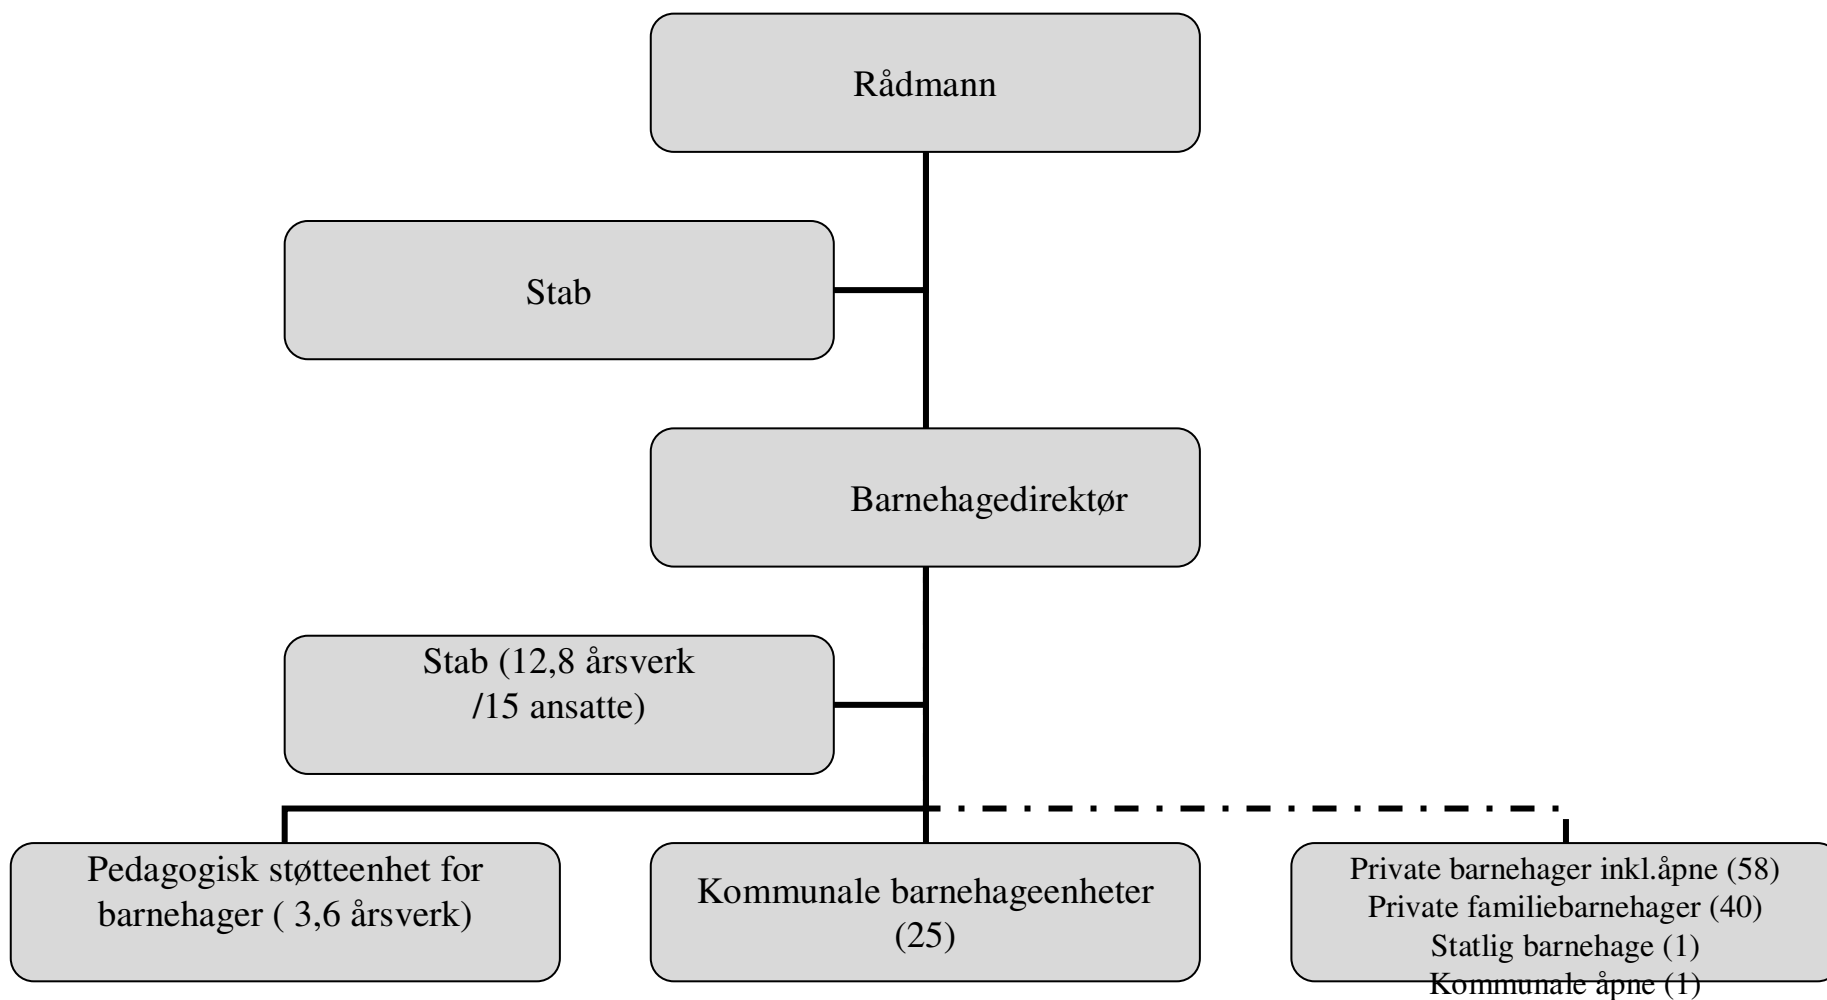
Rådmann

Stab

Barnehagedirektør

Stab (12,8 årsverk /15 ansatte)

Pedagogisk støtteenhet for barnehager ( 3,6 årsverk)

Kommunale barnehageenheter (25)

Private barnehager inkl.åpne (58)
Private familiebarnehager (40)
Statlig barnehage (1)
Kommunale åpne (1)